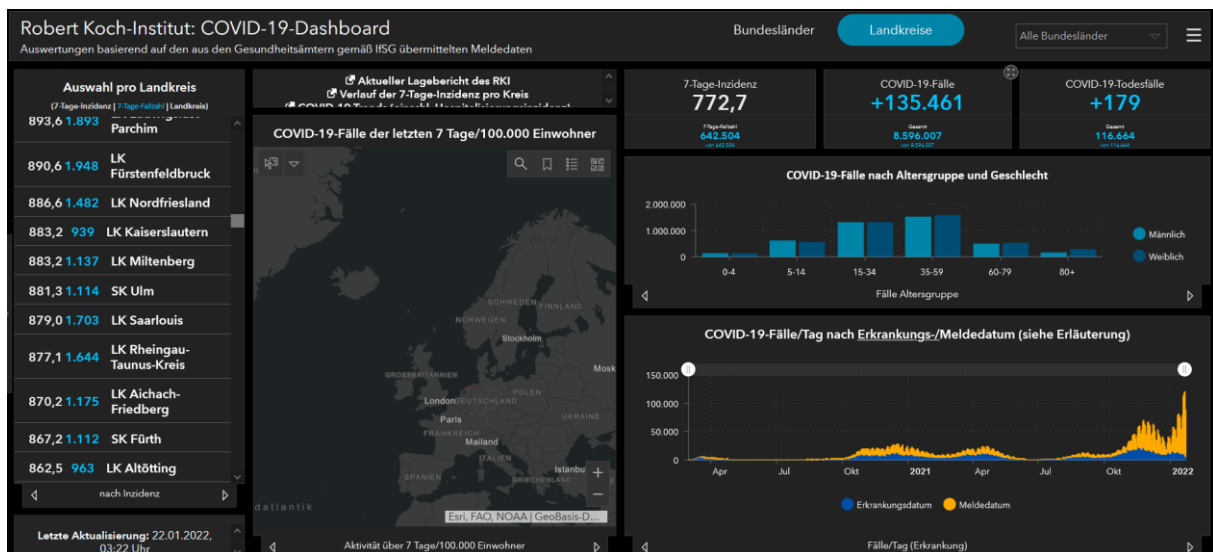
Robert Koch-Institut: COVID-19-Dashboard
Auswertungen basierend auf den aus den Gesundheitsämtern gemäß IfSG übermittelten Meldedaten

Bundesländer
Landkreise
Alle Bundesländer

Auswahl pro Landkreis
(7-Tage-Inzidenz | 7-Tage-Fallzahl | Landkreis)
893,6 1.893 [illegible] Parchim
890,6 1.948 LK Fürstenfeldbruck
886,6 1.482 LK Nordfriesland
883,2 939 LK Kaiserslautern
883,2 1.137 LK Miltenberg
881,3 1.114 SK Ulm
879,0 1.703 LK Saarlouis
877,1 1.644 LK Rheingau-Taunus-Kreis
870,2 1.175 LK Aichach-Friedberg
867,2 1.112 SK Fürth
862,5 963 LK Altötting
nach Inzidenz

Letzte Aktualisierung: 22.01.2022, 03:22 Uhr

Aktueller Lagebericht des RKI
Verlauf der 7-Tage-Inzidenz pro Kreis
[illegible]

COVID-19-Fälle der letzten 7 Tage/100.000 Einwohner
SCHWEDEN FINNLAND NORWEGEN Stockholm GROSSBRITANNIEN Mosk London DEUTSCHLAND POLEN Paris UKRAINE FRANKREICH Mailand ITALIEN SPANIEN GRIECHENLAND Istanbu
datlantik
Esri, FAO, NOAA | GeoBasis-D...
Aktivität über 7 Tage/100.000 Einwohner

7-Tage-Inzidenz
772,7
7-Tage-Fallzahl
642.504
von 642.504

COVID-19-Fälle
+135.461
Gesamt
8.596.007
von 8.596.007

COVID-19-Todesfälle
+179
Gesamt
116.664
von 116.664

COVID-19-Fälle nach Altersgruppe und Geschlecht
2.000.000
1.000.000
0
0-4 5-14 15-34 35-59 60-79 80+
Männlich
Weiblich
Fälle Altersgruppe

COVID-19-Fälle/Tag nach Erkrankungs-/Meldedatum (siehe Erläuterung)
150.000
100.000
50.000
0
Apr Jul Okt 2021 Apr Jul Okt 2022
Erkrankungsdatum Meldedatum
Fälle/Tag (Erkrankung)